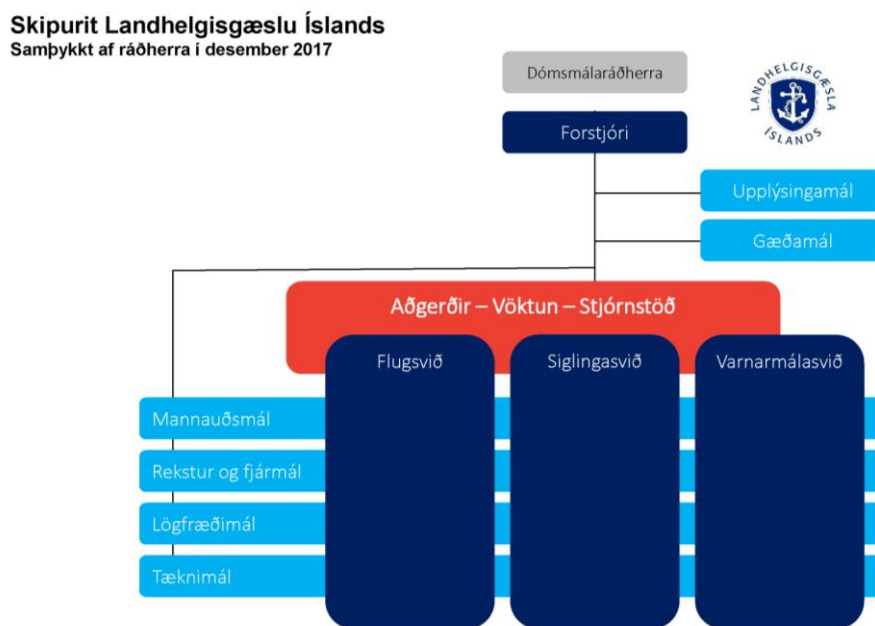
Skipurit Landhelgisgæslu Íslands
Samþykkt af ráðherra í desember 2017

Dómsmálaráðherra

LANDHELGISGÆSLA ÍSLANDS

Forstjóri

Upplýsingamál

Gæðamál

Aðgerðir – Vöktun – Stjórnstöð

Flugsvið

Siglingasvið

Varnarmálasvið

Mannauðsmál

Rekstur og fjármál

Lögfræðimál

Tæknimál